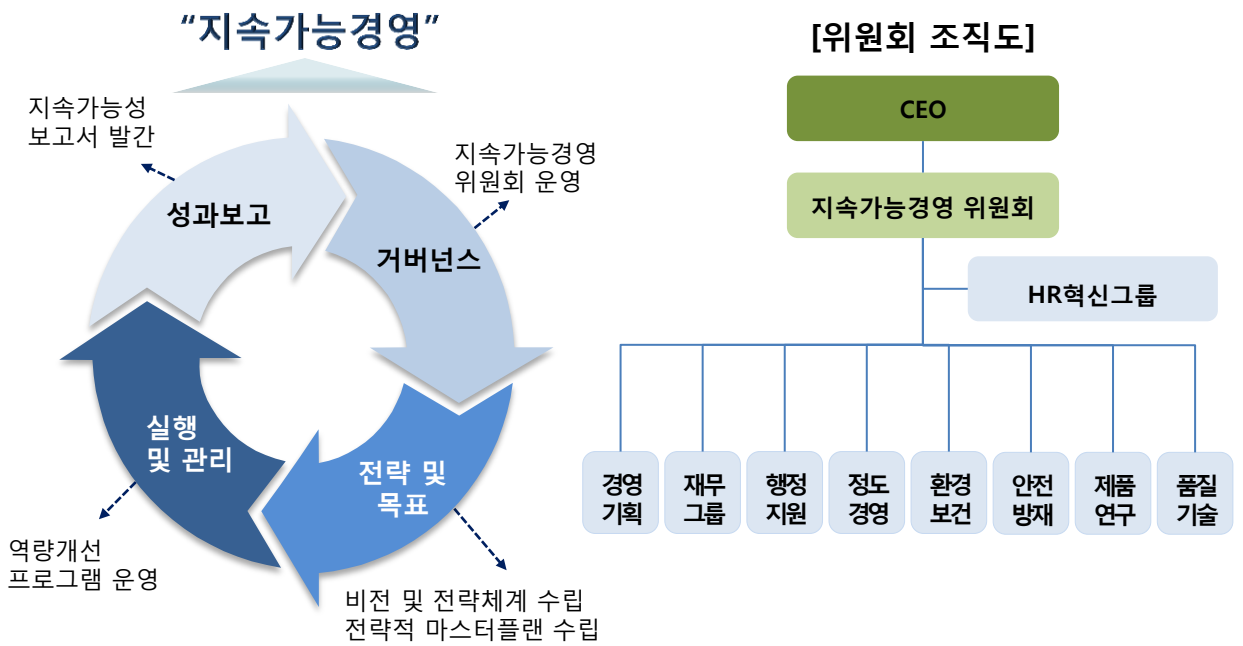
"지속가능경영"

지속가능성
보고서 발간

성과보고

지속가능경영
위원회 운영

거버넌스

실행
및 관리

전략 및
목표

역량개선
프로그램 운영

비전 및 전략체계 수립
전략적 마스터플랜 수립

[위원회 조직도]

CEO

지속가능경영 위원회

HR혁신그룹

경영
기획

재무
그룹

행정
지원

정도
경영

환경
보건

안전
방재

제품
연구

품질
기술